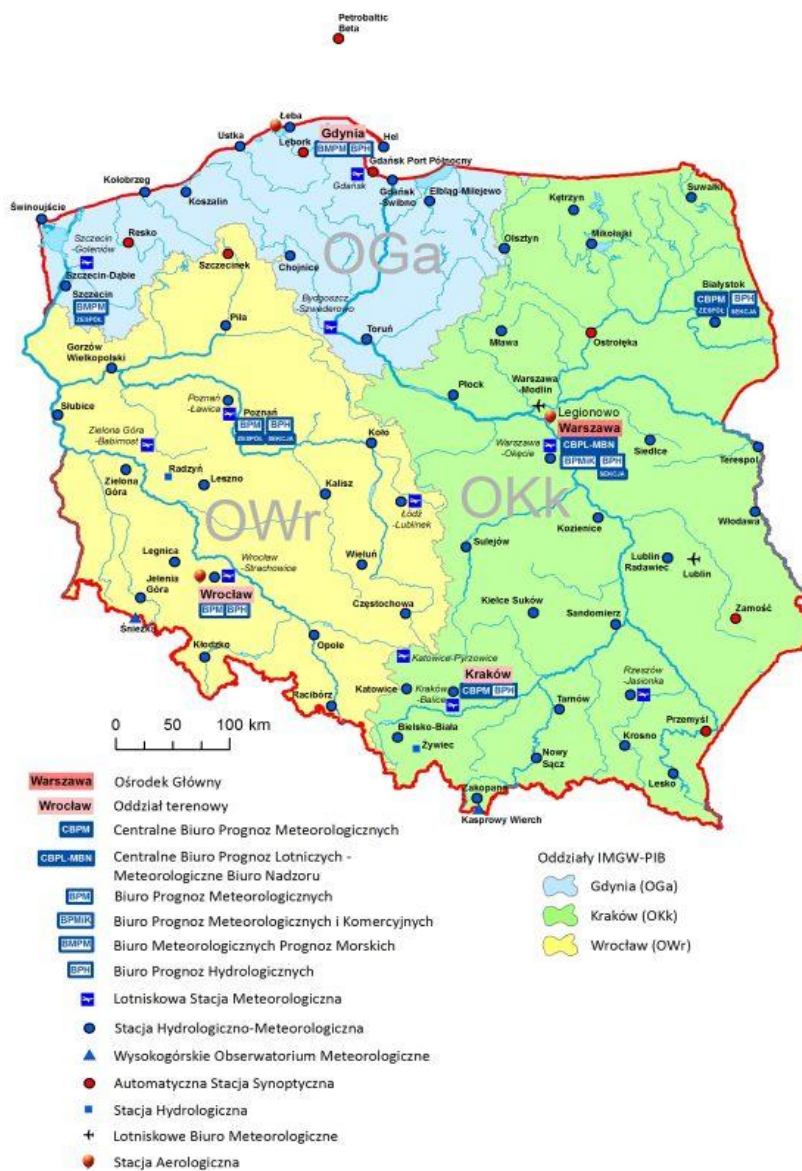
Petrobaltic Beta

Łeba
Ustka
Lębork
Gdynia
BMPM
BPH
Hel
Gdańsk
Gdańsk Port Północny
Kołobrzeg
Koszalin
Gdańsk -Świbno
Elbląg-Milejewo
Kętrzyn
Suwałki
Świnoujście
Resko
Szczecin -Goleniów
Szczecinek
Chojnice
OGa
Olsztyn
Mikołajki
Szczecin-Dąbie
Szczecin
BMPM
ZESPÓŁ
Bydgoszcz -Szwederowo
Toruń
Białystok
CBPM
BPH
ZESPÓŁ
SEKCJA
Piła
Mława
Ostrołęka
Gorzów Wielkopolski
Płock
Warszawa -Modlin
Legionowo
Słubice
Poznań -Ławica
Poznań
BPM
BPH
ZESPÓŁ
SEKCJA
Warszawa
Warszawa -Okęcie
CBPL-MBN
BPMiK
BPH
SEKCJA
Siedlce
Terespol
Zielona Góra -Babimost
Koło
Radzyń
Leszno
Zielona Góra
Kalisz
Łódź -Lublinek
OKk
OWr
Kozienice
Włodawa
Sulejów
Legnica
Jelenia Góra
Wrocław -Strachowice
Wieluń
Lublin Radawiec
Lublin
Wrocław
BPM
BPH
Kielce Suków
Sandomierz
Zamość
Śnieżka
Częstochowa
Kłodzko
Opole
Katowice-Pyrzowice
Rzeszów -Jasionka
Kraków
Katowice
Kraków -Balice
CBPM
BPH
Tarnów
Racibórz
Przemyśl
Bielsko-Biała
Krosno
Żywiec
Nowy Sącz
Lesko
Zakopane
Kasprowy Wierch

0 50 100 km

Warszawa Ośrodek Główny
Wrocław Oddział terenowy
CBPM Centralne Biuro Prognoz Meteorologicznych
CBPL-MBN Centralne Biuro Prognoz Lotniczych - Meteorologiczne Biuro Nadzoru
BPM Biuro Prognoz Meteorologicznych
BPMiK Biuro Prognoz Meteorologicznych i Komercyjnych
BMPM Biuro Meteorologicznych Prognoz Morskich
BPH Biuro Prognoz Hydrologicznych
Lotniskowa Stacja Meteorologiczna
Stacja Hydrologiczno-Meteorologiczna
Wysokogórskie Obserwatorium Meteorologiczne
Automatyczna Stacja Synoptyczna
Stacja Hydrologiczna
Lotniskowe Biuro Meteorologiczne
Stacja Aerologiczna

Oddziały IMGW-PIB
Gdynia (OGa)
Kraków (OKk)
Wrocław (OWr)